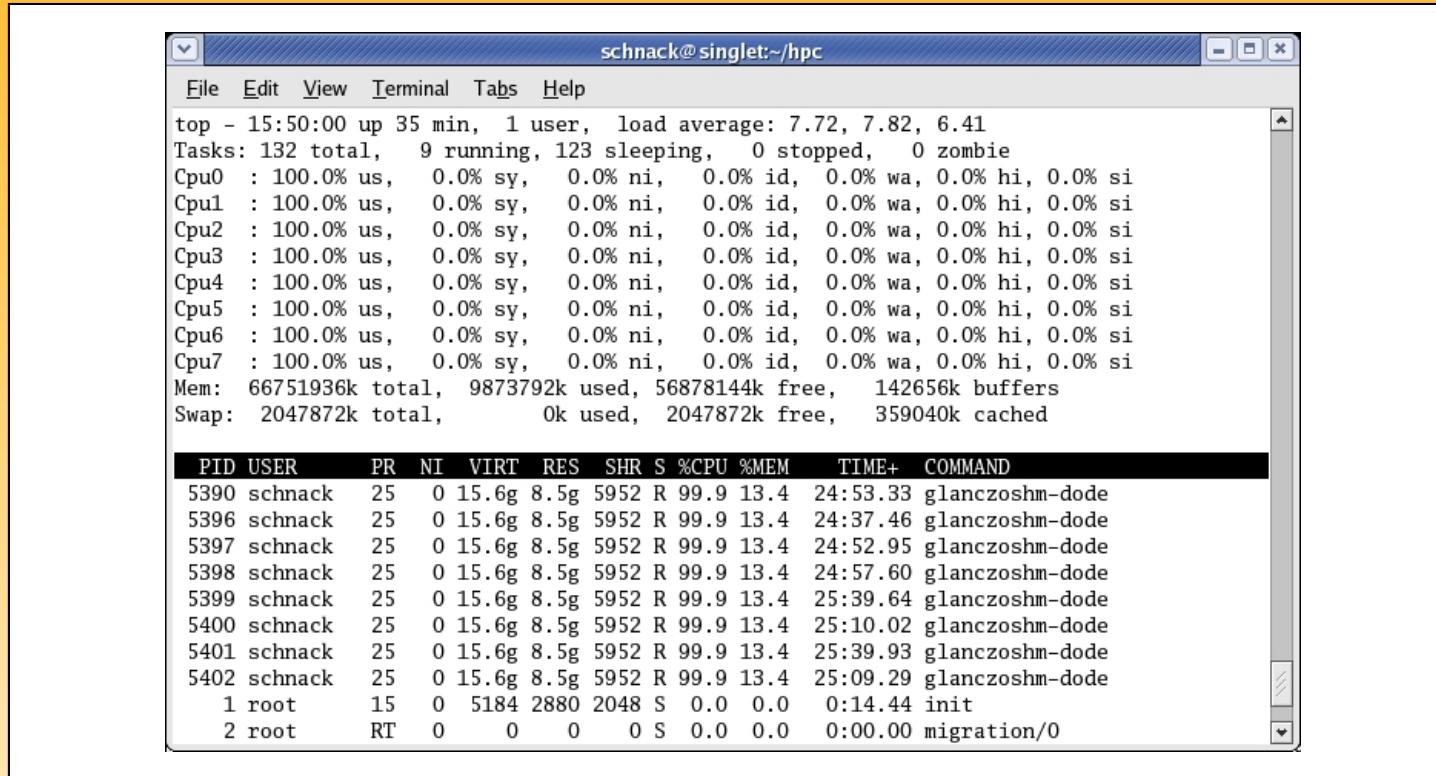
schnack@singlet:~/hpc

File Edit View Terminal Tabs Help

top - 15:50:00 up 35 min, 1 user, load average: 7.72, 7.82, 6.41
Tasks: 132 total, 9 running, 123 sleeping, 0 stopped, 0 zombie
Cpu0 : 100.0% us, 0.0% sy, 0.0% ni, 0.0% id, 0.0% wa, 0.0% hi, 0.0% si
Cpu1 : 100.0% us, 0.0% sy, 0.0% ni, 0.0% id, 0.0% wa, 0.0% hi, 0.0% si
Cpu2 : 100.0% us, 0.0% sy, 0.0% ni, 0.0% id, 0.0% wa, 0.0% hi, 0.0% si
Cpu3 : 100.0% us, 0.0% sy, 0.0% ni, 0.0% id, 0.0% wa, 0.0% hi, 0.0% si
Cpu4 : 100.0% us, 0.0% sy, 0.0% ni, 0.0% id, 0.0% wa, 0.0% hi, 0.0% si
Cpu5 : 100.0% us, 0.0% sy, 0.0% ni, 0.0% id, 0.0% wa, 0.0% hi, 0.0% si
Cpu6 : 100.0% us, 0.0% sy, 0.0% ni, 0.0% id, 0.0% wa, 0.0% hi, 0.0% si
Cpu7 : 100.0% us, 0.0% sy, 0.0% ni, 0.0% id, 0.0% wa, 0.0% hi, 0.0% si
Mem: 66751936k total, 9873792k used, 56878144k free, 142656k buffers
Swap: 2047872k total, 0k used, 2047872k free, 359040k cached

| PID | USER | PR | NI | VIRT | RES | SHR | S | %CPU | %MEM | TIME+ | COMMAND |
|---|---|---|---|---|---|---|---|---|---|---|---|
| 5390 | schnack | 25 | 0 | 15.6g | 8.5g | 5952 | R | 99.9 | 13.4 | 24:53.33 | glanczoshm-dode |
| 5396 | schnack | 25 | 0 | 15.6g | 8.5g | 5952 | R | 99.9 | 13.4 | 24:37.46 | glanczoshm-dode |
| 5397 | schnack | 25 | 0 | 15.6g | 8.5g | 5952 | R | 99.9 | 13.4 | 24:52.95 | glanczoshm-dode |
| 5398 | schnack | 25 | 0 | 15.6g | 8.5g | 5952 | R | 99.9 | 13.4 | 24:57.60 | glanczoshm-dode |
| 5399 | schnack | 25 | 0 | 15.6g | 8.5g | 5952 | R | 99.9 | 13.4 | 25:39.64 | glanczoshm-dode |
| 5400 | schnack | 25 | 0 | 15.6g | 8.5g | 5952 | R | 99.9 | 13.4 | 25:10.02 | glanczoshm-dode |
| 5401 | schnack | 25 | 0 | 15.6g | 8.5g | 5952 | R | 99.9 | 13.4 | 25:39.93 | glanczoshm-dode |
| 5402 | schnack | 25 | 0 | 15.6g | 8.5g | 5952 | R | 99.9 | 13.4 | 25:09.29 | glanczoshm-dode |
| 1 | root | 15 | 0 | 5184 | 2880 | 2048 | S | 0.0 | 0.0 | 0:14.44 | init |
| 2 | root | RT | 0 | 0 | 0 | 0 | S | 0.0 | 0.0 | 0:00.00 | migration/0 |